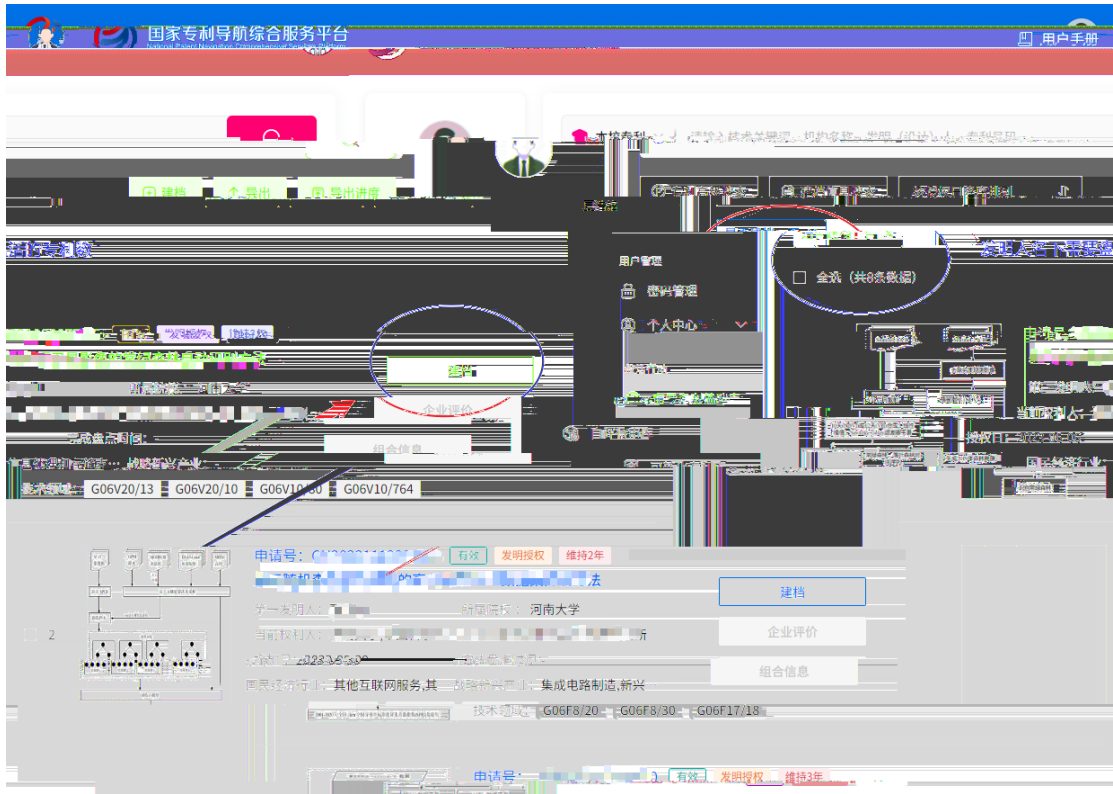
国家专利导航综合服务平台
National Patent Navigation Comprehensive Service Platform
用户手册

建档
导出
导出清单

发明授权
建档
企业评价
组合信息

用户管理
密码管理
个人中心

全选（共8条数据）

G06V20/13 G06V20/10 G06V10/80 G06V10/764

申请号：CN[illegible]
有效
发明授权
维持2年
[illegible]法
第一发明人：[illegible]
所属院校：河南大学
当前权利人：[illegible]
国民经济行业：其他互联网服务,其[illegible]集成电路制造,新兴
技术领域：G06F8/20 G06F8/30 G06F17/18
建档
企业评价
组合信息
2

申请号：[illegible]
有效
发明授权
维持3年